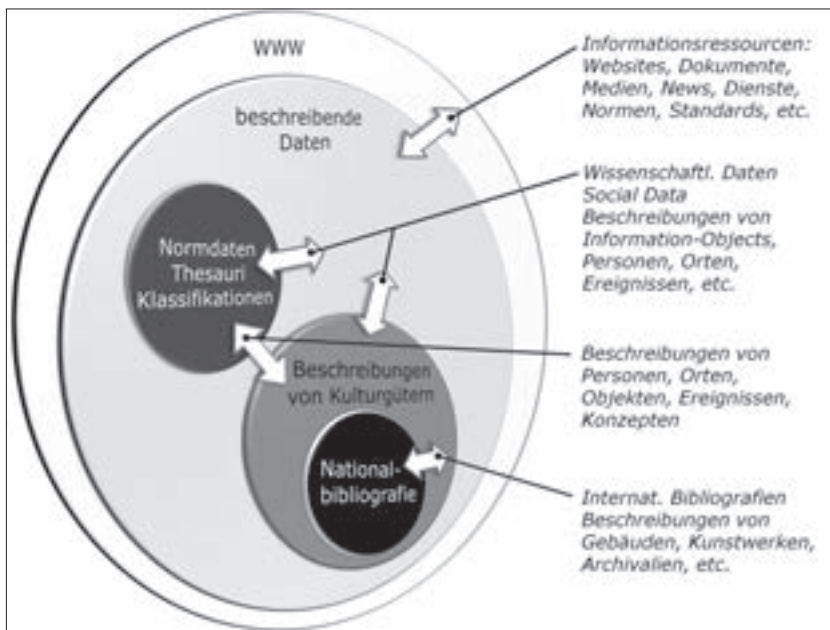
WWW

beschreibende Daten

Normdaten Thesauri Klassifikationen

Beschreibungen von Kulturgütern

Nationalbibliografie

Informationsressourcen: Websites, Dokumente, Medien, News, Dienste, Normen, Standards, etc.

Wissenschaftl. Daten Social Data Beschreibungen von Information-Objects, Personen, Orten, Ereignissen, etc.

Beschreibungen von Personen, Orten, Objekten, Ereignissen, Konzepten

Internat. Bibliografien Beschreibungen von Gebäuden, Kunstwerken, Archivalien, etc.